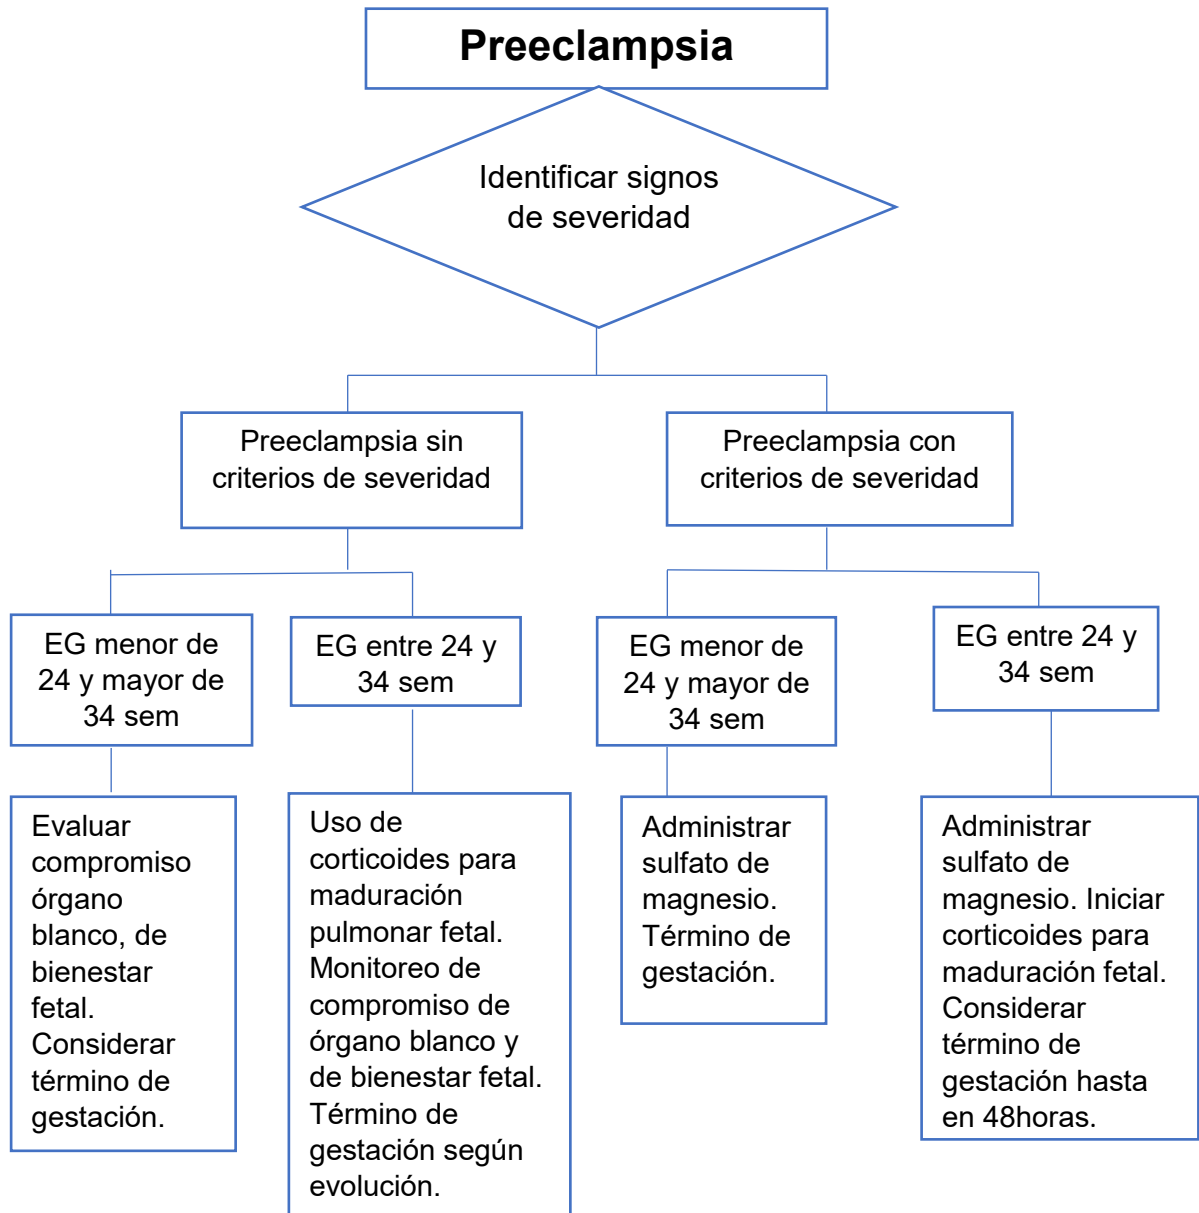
Preeclampsia

Identificar signos de severidad

Preeclampsia sin criterios de severidad

Preeclampsia con criterios de severidad

EG menor de 24 y mayor de 34 sem

EG entre 24 y 34 sem

EG menor de 24 y mayor de 34 sem

EG entre 24 y 34 sem

Evaluar compromiso órgano blanco, de bienestar fetal. Considerar término de gestación.

Uso de corticoides para maduración pulmonar fetal. Monitoreo de compromiso de órgano blanco y de bienestar fetal. Término de gestación según evolución.

Administrar sulfato de magnesio. Término de gestación.

Administrar sulfato de magnesio. Iniciar corticoides para maduración fetal. Considerar término de gestación hasta en 48horas.